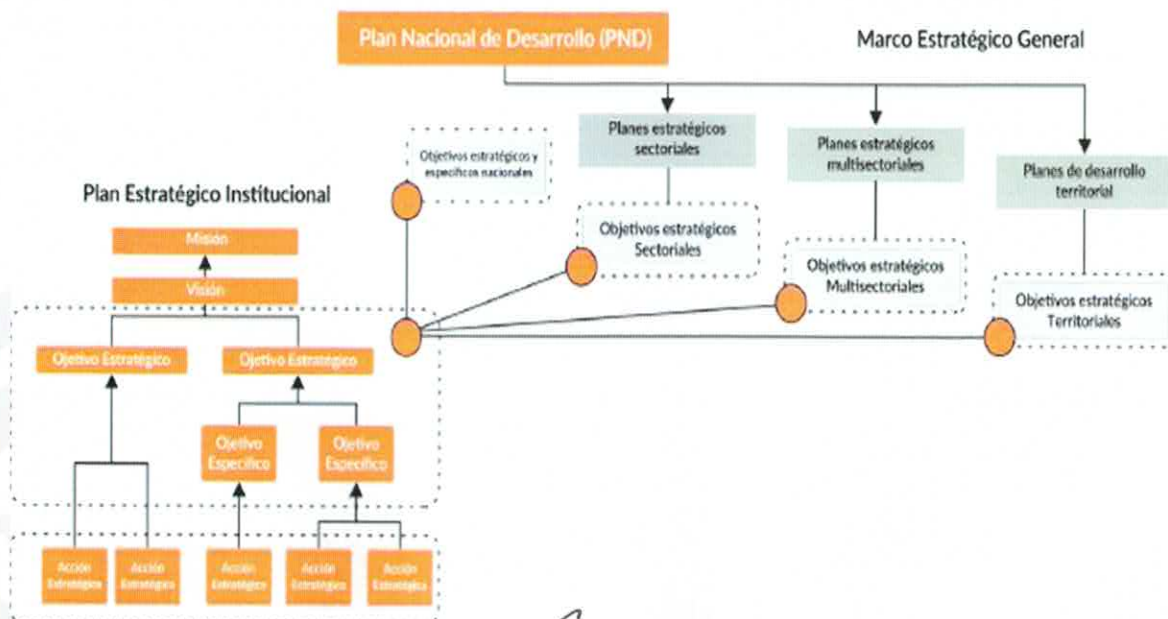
Plan Nacional de Desarrollo (PND)

Marco Estratégico General

Objetivos estratégicos y específicos nacionales

Planes estratégicos sectoriales

Planes estratégicos multisectoriales

Planes de desarrollo territorial

Objetivos estratégicos Sectoriales

Objetivos estratégicos Multisectoriales

Objetivos estratégicos Territoriales

Plan Estratégico Institucional

Misión

Visión

Ojetivo Estratégico

Ojetivo Estratégico

Ojetivo Específico

Ojetivo Específico

Acción Estratégica

Acción Estratégica

Acción Estratégica

Acción Estratégica

Acción Estratégica